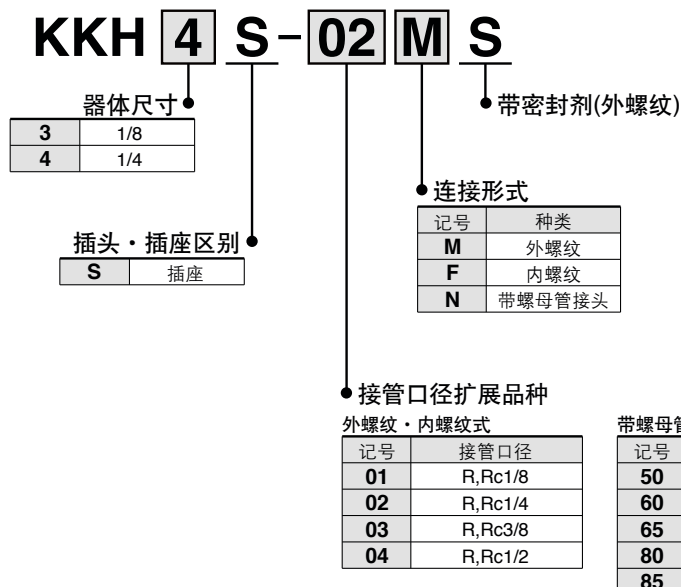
KKH 4 S-02 M S

器体尺寸

| 3 | 1/8 |
|---|---|
| 4 | 1/4 |

带密封剂(外螺纹)

连接形式

| 记号 | 种类 |
|---|---|
| M | 外螺纹 |
| F | 内螺纹 |
| N | 带螺母管接头 |

插头・插座区别

| S | 插座 |
|---|---|

接管口径扩展品种

外螺纹・内螺纹式

| 记号 | 接管口径 |
|---|---|
| 01 | R,Rc1/8 |
| 02 | R,Rc1/4 |
| 03 | R,Rc3/8 |
| 04 | R,Rc1/2 |

带螺母管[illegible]

| 记号 |
|---|
| 50 |
| 60 |
| 65 |
| 80 |
| 85 |